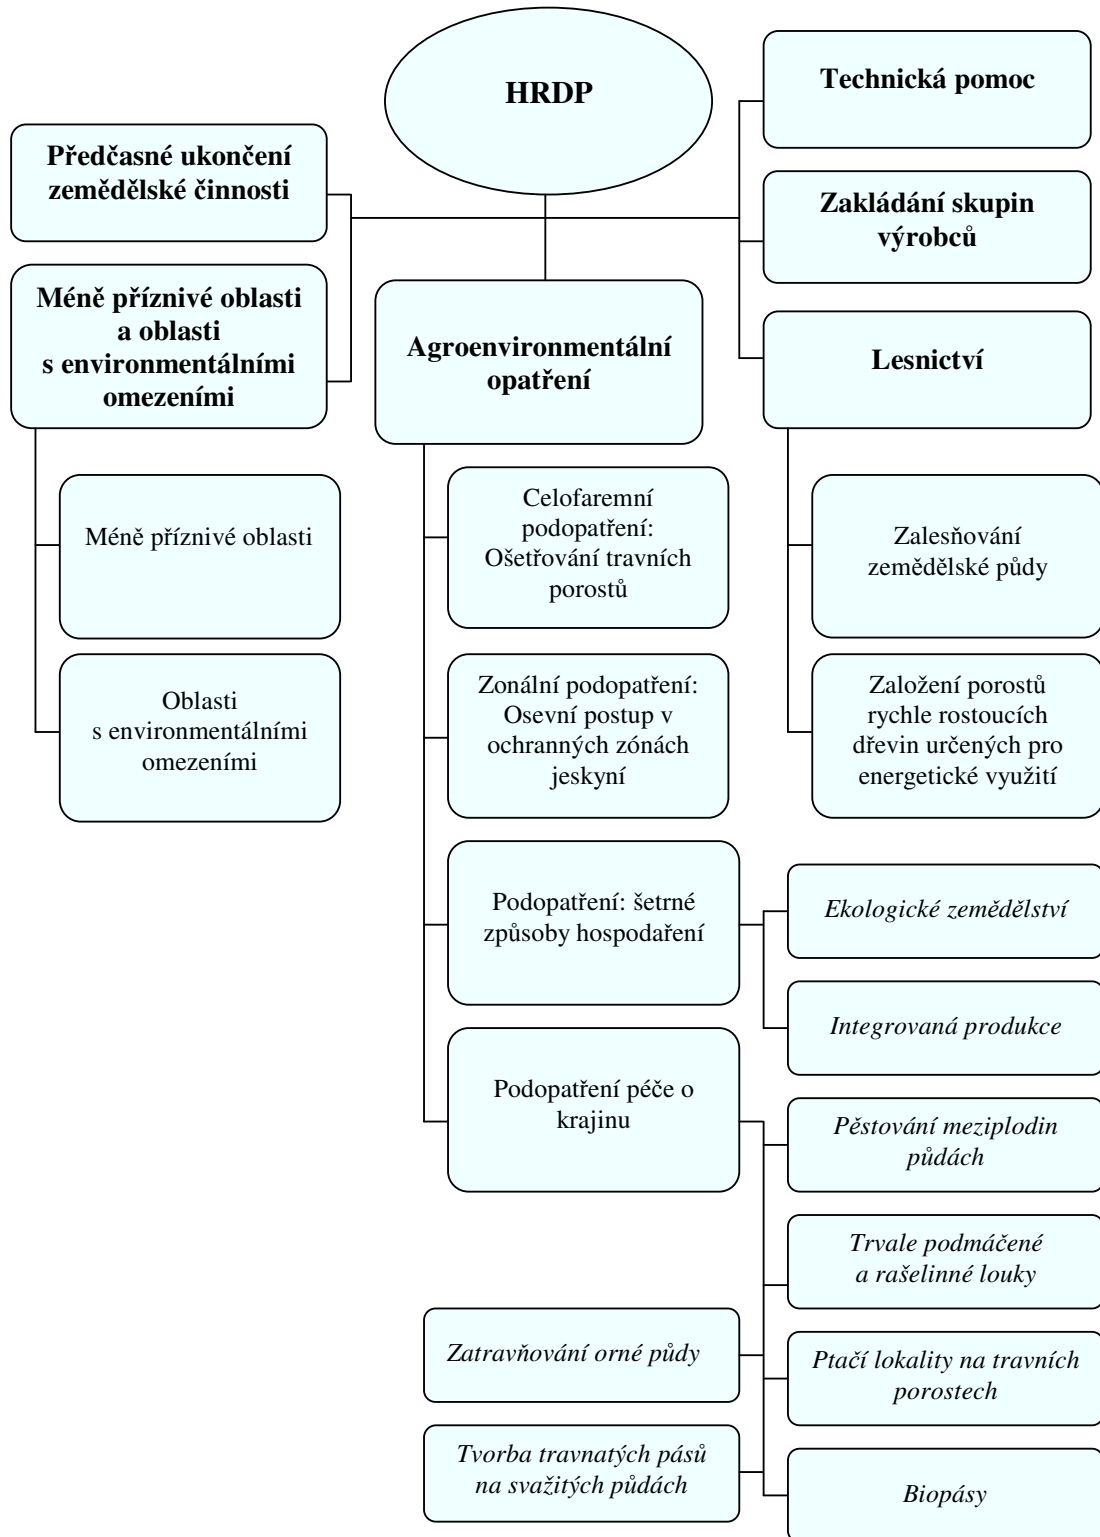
HRDP

Předčasné ukončení zemědělské činnosti

Méně příznivé oblasti a oblasti s environmentálními omezeními

Méně příznivé oblasti

Oblasti s environmentálními omezeními

Agroenvironmentální opatření

Celofaremní podopatření: Ošetřování travních porostů

Zonální podopatření: Osevní postup v ochranných zónách jeskyní

Podopatření: šetrné způsoby hospodaření

Ekologické zemědělství

Integrovaná produkce

Podopatření péče o krajinu

Pěstování meziplodin půdách

Trvale podmáčené a rašelinné louky

Zatravňování orné půdy

Ptačí lokality na travních porostech

Tvorba travnatých pásů na svažitých půdách

Biopásy

Technická pomoc

Zakládání skupin výrobců

Lesnictví

Zalesňování zemědělské půdy

Založení porostů rychle rostoucích dřevin určených pro energetické využití